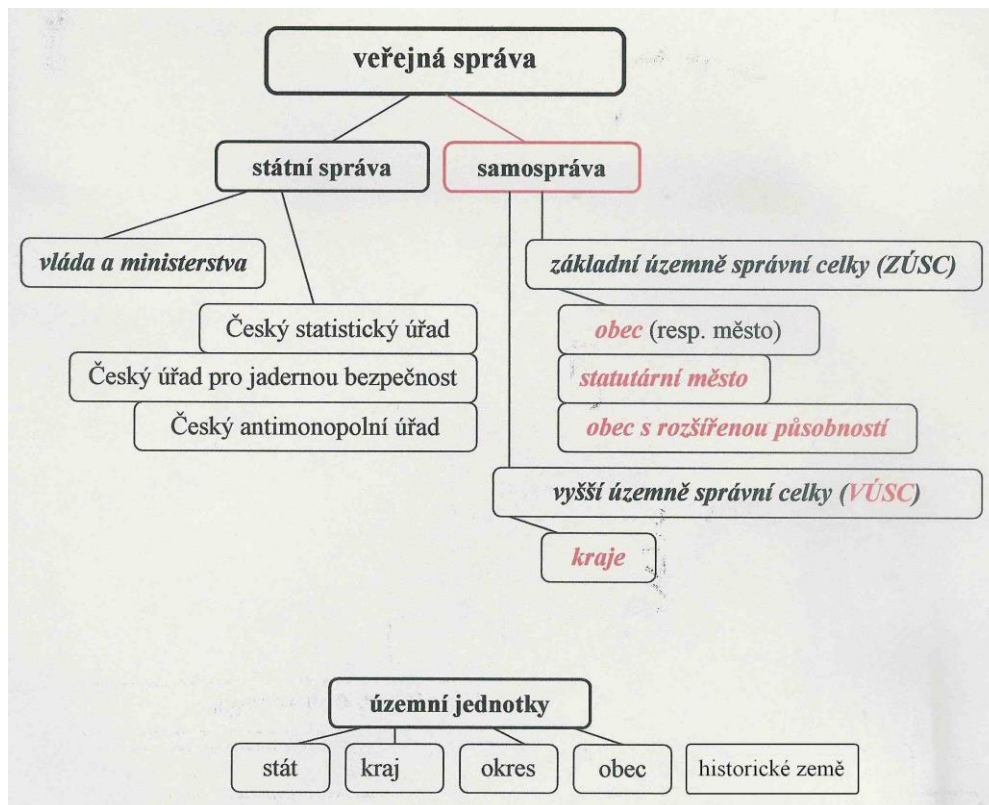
veřejná správa

státní správa

samospráva

vláda a ministerstva

Český statistický úřad

Český úřad pro jadernou bezpečnost

Český antimonopolní úřad

základní územně správní celky (ZÚSC)

obec (resp. město)

statutární město

obec s rozšířenou působností

vyšší územně správní celky (VÚSC)

kraje

územní jednotky

stát

kraj

okres

obec

historické země